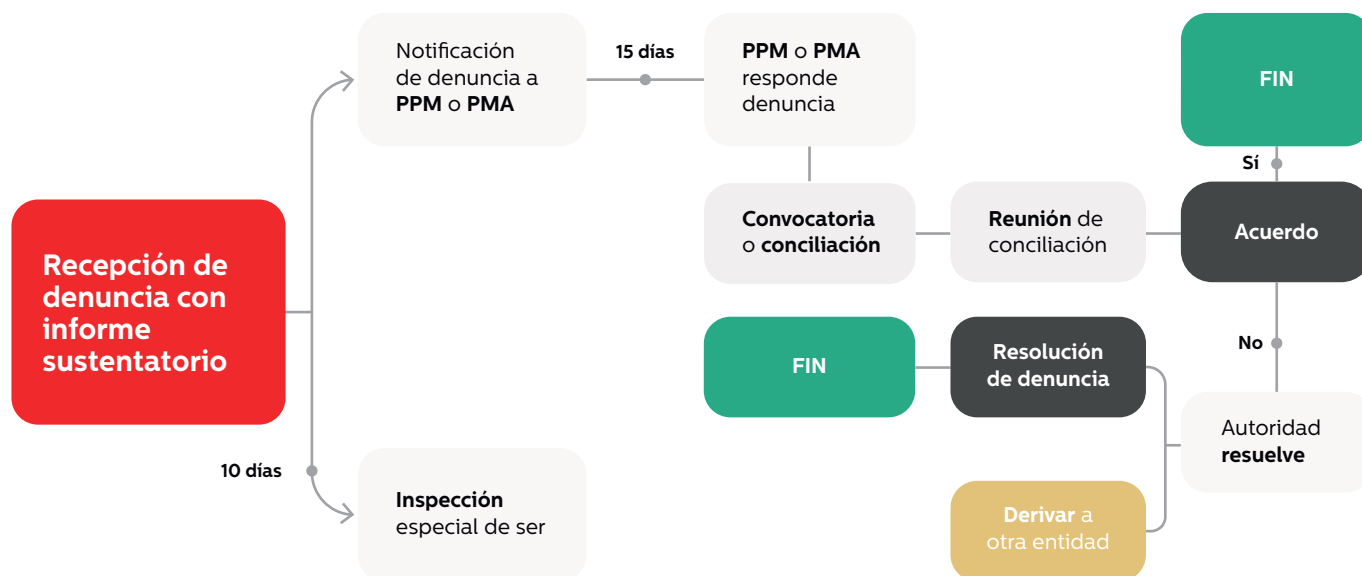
Recepción de denuncia con informe sustentatorio

Notificación de denuncia a PPM o PMA

15 días

PPM o PMA responde denuncia

FIN

Sí

Convocatoria o conciliación

Reunión de conciliación

Acuerdo

No

FIN

Resolución de denuncia

Autoridad resuelve

10 días

Inspección especial de ser

Derivar a otra entidad